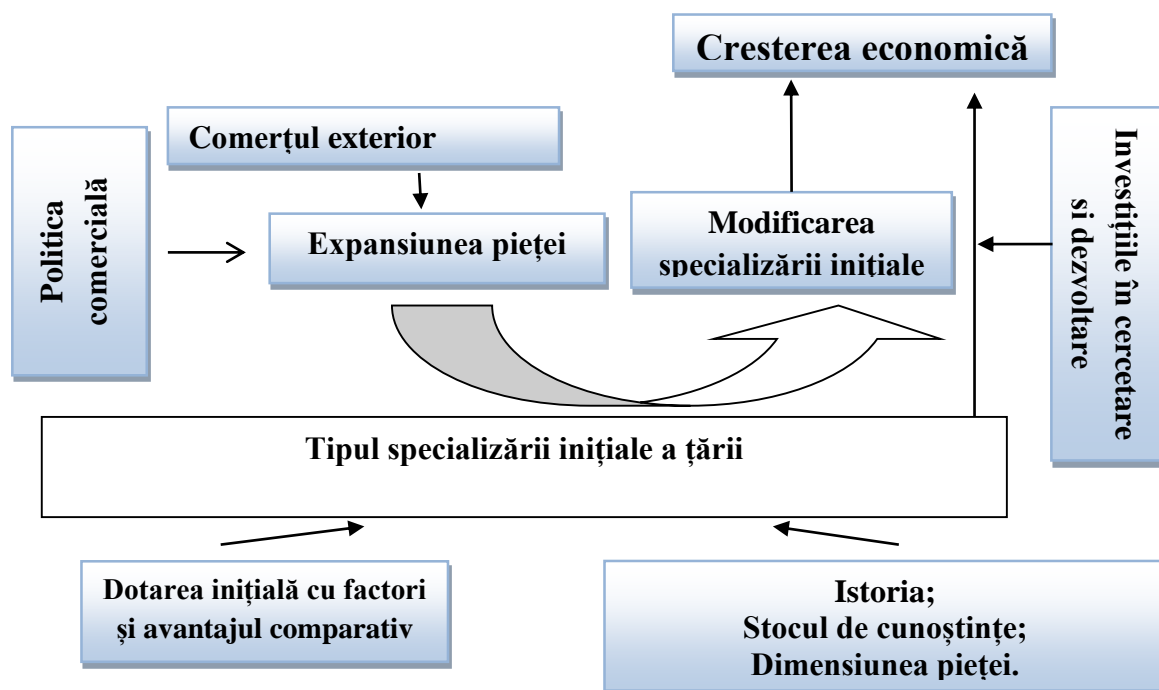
Cresterea economică

Comerțul exterior

Politica comercială

Expansiunea pieței

Modificarea specializării inițiale

Investițiile în cercetare si dezvoltare

Tipul specializării inițiale a țării

Dotarea inițială cu factori și avantajul comparativ

Istoria;
Stocul de cunoștințe;
Dimensiunea pieței.